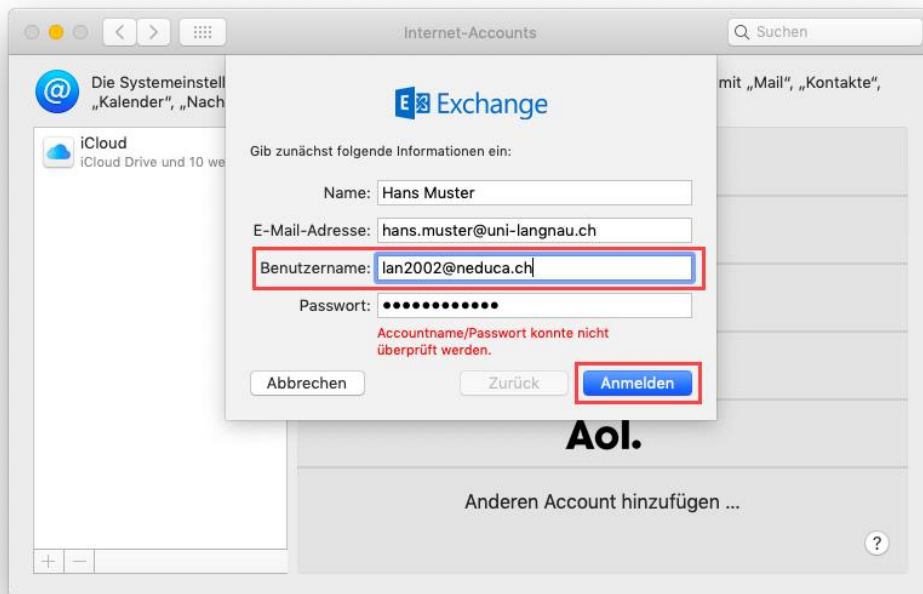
Internet-Accounts

Suchen

Die Systemeinstell „Kalender", „Nach

mit „Mail", „Kontakte",

iCloud
iCloud Drive und 10 we

Exchange

Gib zunächst folgende Informationen ein:

Name: Hans Muster

E-Mail-Adresse: hans.muster@uni-langnau.ch

Benutzername: lan2002@neduca.ch

Passwort: ••••••••••••

Accountname/Passwort konnte nicht überprüft werden.

Abbrechen

Zurück

Anmelden

Aol.

Anderen Account hinzufügen ...

?

+ −